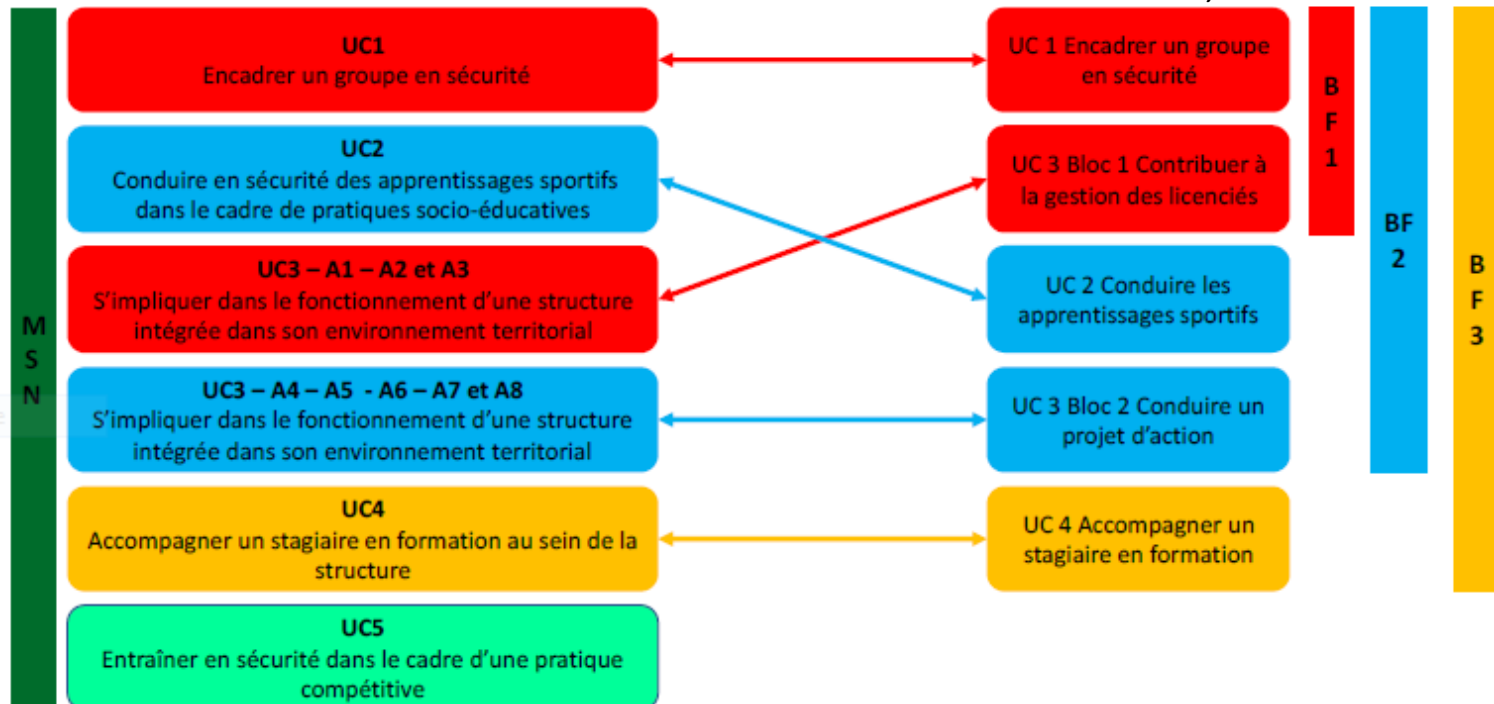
M
S
N

UC1
Encadrer un groupe en sécurité

UC2
Conduire en sécurité des apprentissages sportifs dans le cadre de pratiques socio-éducatives

UC3 – A1 – A2 et A3
S'impliquer dans le fonctionnement d'une structure intégrée dans son environnement territorial

UC3 – A4 – A5 - A6 – A7 et A8
S'impliquer dans le fonctionnement d'une structure intégrée dans son environnement territorial

UC4
Accompagner un stagiaire en formation au sein de la structure

UC5
Entraîner en sécurité dans le cadre d'une pratique compétitive

UC 1 Encadrer un groupe en sécurité

UC 3 Bloc 1 Contribuer à la gestion des licenciés

UC 2 Conduire les apprentissages sportifs

UC 3 Bloc 2 Conduire un projet d'action

UC 4 Accompagner un stagiaire en formation

B
F
1

BF
2

B
F
3